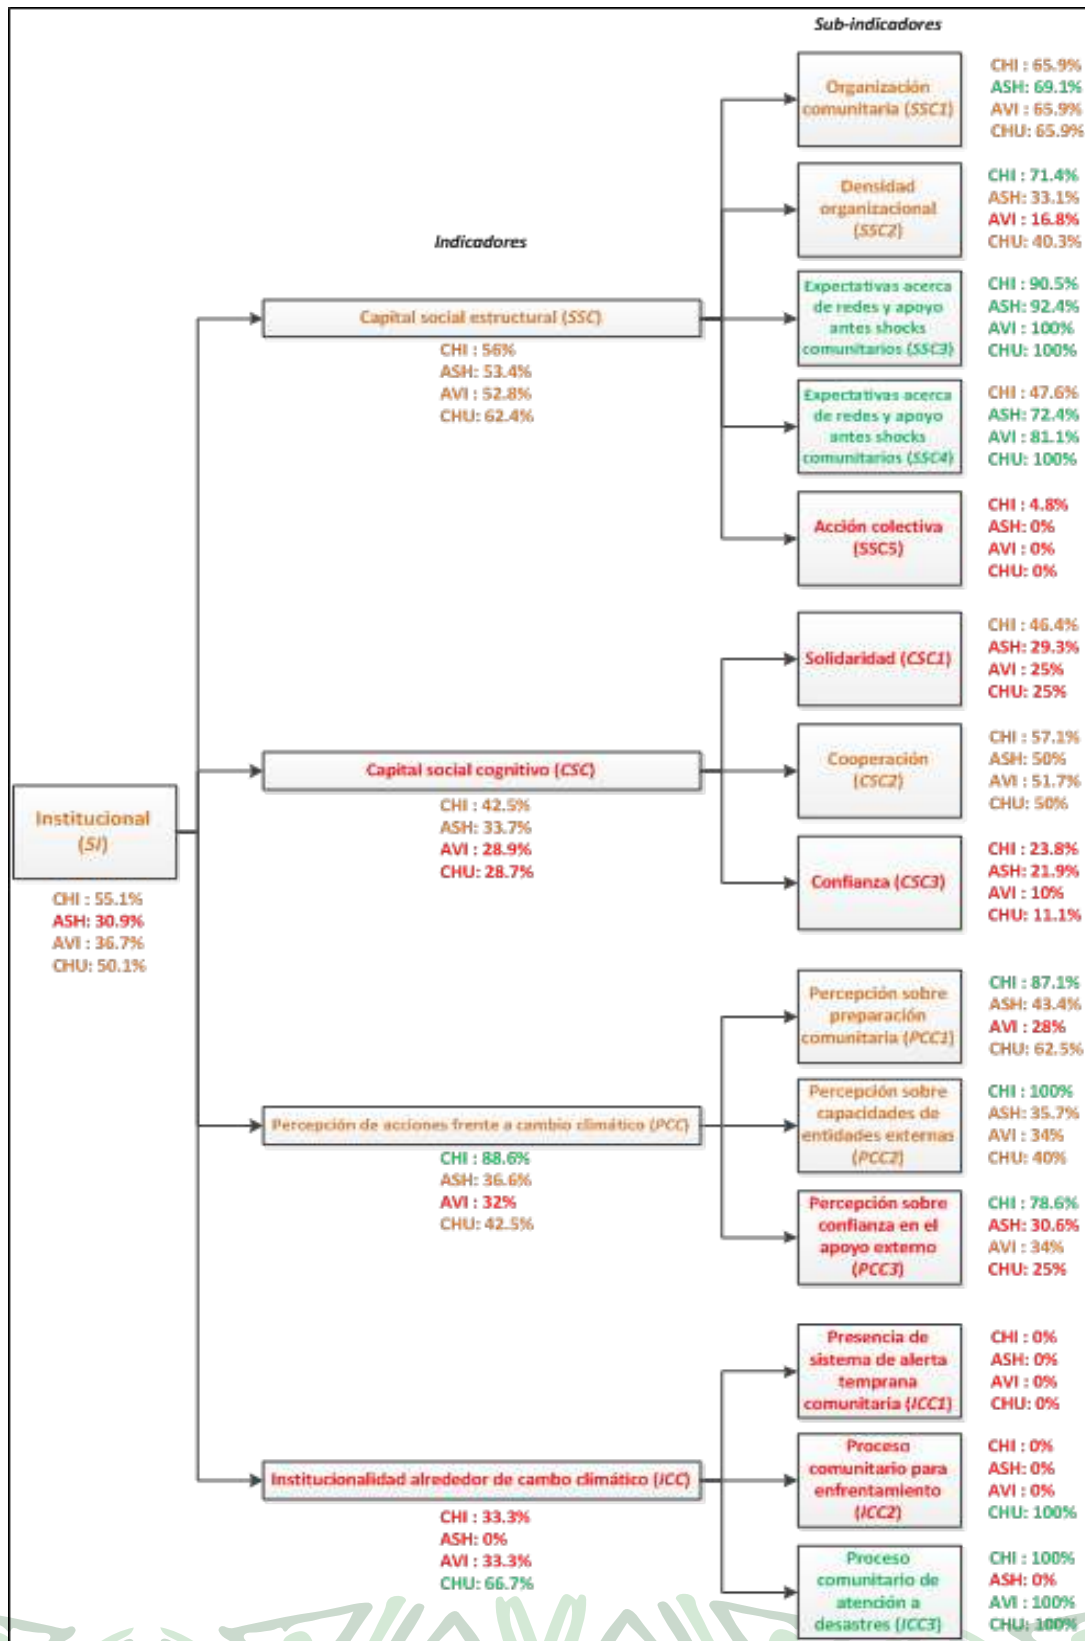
Sub-indicadores

Indicadores

Institucional (SI)
CHI : 55.1%
ASH: 30.9%
AVI : 36.7%
CHU: 50.1%

Capital social estructural (SSC)
CHI : 56%
ASH: 53.4%
AVI : 52.8%
CHU: 62.4%

Organización comunitaria (SSC1)
CHI : 65.9%
ASH: 69.1%
AVI : 65.9%
CHU: 65.9%

Densidad organizacional (SSC2)
CHI : 71.4%
ASH: 33.1%
AVI : 16.8%
CHU: 40.3%

Expectativas acerca de redes y apoyo antes shocks comunitarios (SSC3)
CHI : 90.5%
ASH: 92.4%
AVI : 100%
CHU: 100%

Expectativas acerca de redes y apoyo antes shocks comunitarios (SSC4)
CHI : 47.6%
ASH: 72.4%
AVI : 81.1%
CHU: 100%

Acción colectiva (SSC5)
CHI : 4.8%
ASH: 0%
AVI : 0%
CHU: 0%

Capital social cognitivo (CSC)
CHI : 42.5%
ASH: 33.7%
AVI : 28.9%
CHU: 28.7%

Solidaridad (CSC1)
CHI : 46.4%
ASH: 29.3%
AVI : 25%
CHU: 25%

Cooperación (CSC2)
CHI : 57.1%
ASH: 50%
AVI : 51.7%
CHU: 50%

Confianza (CSC3)
CHI : 23.8%
ASH: 21.9%
AVI : 10%
CHU: 11.1%

Percepción de acciones frente a cambio climático (PCC)
CHI : 88.6%
ASH: 36.6%
AVI : 32%
CHU: 42.5%

Percepción sobre preparación comunitaria (PCC1)
CHI : 87.1%
ASH: 43.4%
AVI : 28%
CHU: 62.5%

Percepción sobre capacidades de entidades externas (PCC2)
CHI : 100%
ASH: 35.7%
AVI : 34%
CHU: 40%

Percepción sobre confianza en el apoyo externo (PCC3)
CHI : 78.6%
ASH: 30.6%
AVI : 34%
CHU: 25%

Institucionalidad alrededor de cambo climático (ICC)
CHI : 33.3%
ASH: 0%
AVI : 33.3%
CHU: 66.7%

Presencia de sistema de alerta temprana comunitaria (ICC1)
CHI : 0%
ASH: 0%
AVI : 0%
CHU: 0%

Proceso comunitario para enfrentamiento (ICC2)
CHI : 0%
ASH: 0%
AVI : 0%
CHU: 100%

Proceso comunitario de atención a desastres (ICC3)
CHI : 100%
ASH: 0%
AVI : 100%
CHU: 100%